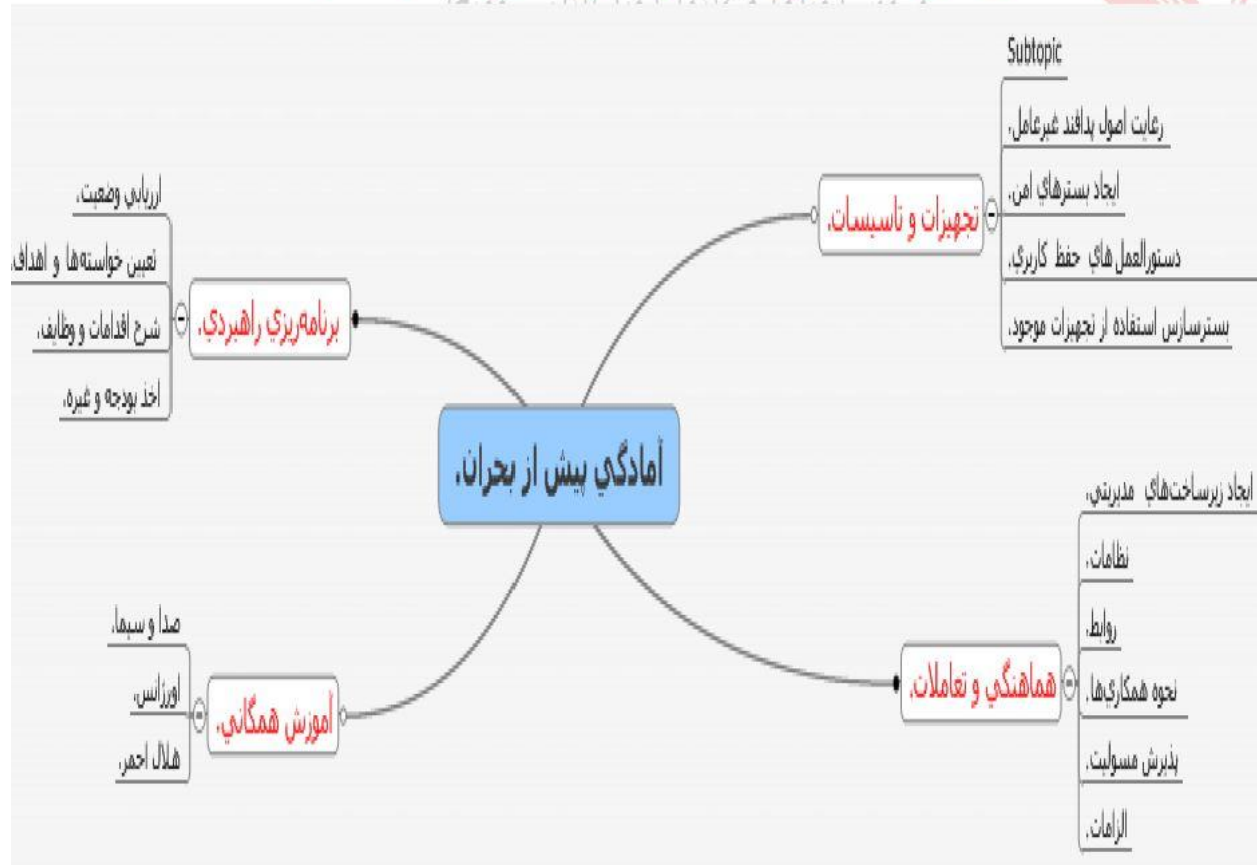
آمادگي پيش از بحران.

برنامه‌ريزي راهبردي.
ارزيابي وضعيت.
تعيين خواسته‌ها و اهداف.
شرح اقدامات و وظايف.
اخذ بودجه و غيره.

تجهيزات و تاسيسات.
Subtopic
رعايت اصول پدافند غيرعامل.
ايجاد بسترهاي امن.
دستورالعمل هاي حفظ كاربري.
بسترسازي استفاده از تجهيزات موجود.

آموزش همگاني.
صدا و سيما.
اورژانس.
هلال احمر.

هماهنگي و تعاملات.
ايجاد زيرساخت‌هاي مديريتي.
نظامات.
روابط.
نحوه همكاري‌ها.
پذيرش مسوليت.
الزامات.